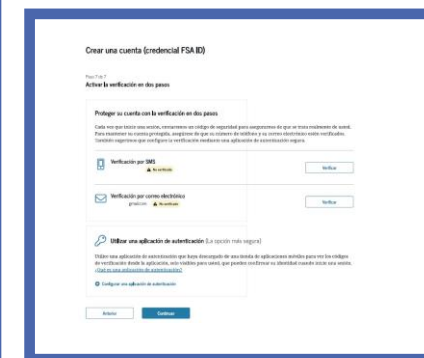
Crear una cuenta (credencial FSA ID)

Paso 7 de 7
Activar la verificación en dos pasos

Proteger su cuenta con la verificación en dos pasos

Cada vez que inicie una sesión, enviaremos un código de seguridad para asegurarnos de que se trata realmente de usted. Para mantener su cuenta protegida, asegúrese de que su número de teléfono y su correo electrónico estén verificados. También sugerimos que configure la verificación mediante una aplicación de autenticación segura.

Verificación por SMS
No verificado
Verificar

Verificación por correo electrónico
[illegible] No verificado
Verificar

Utilizar una aplicación de autenticación (La opción más segura)

Utilice una aplicación de autenticación que haya descargado de una tienda de aplicaciones móviles para ver los códigos de verificación desde la aplicación, solo visibles para usted, que pueden confirmar su identidad cuando inicie una sesión. ¿Qué es una aplicación de autenticación?

Configurar una aplicación de autenticación

Anterior
Continuar